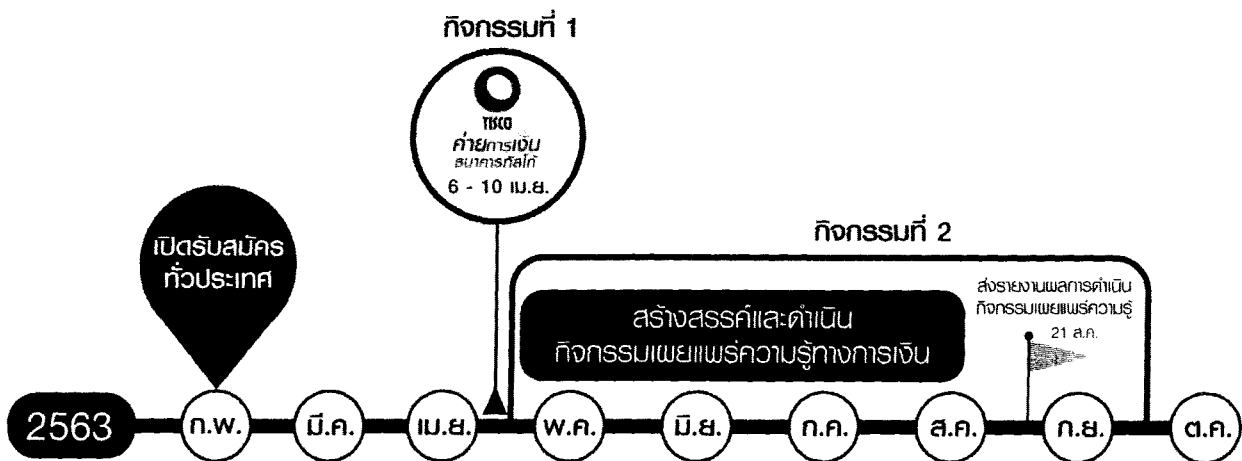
กิจกรรมที่ 1

TISCO
ค่ายการเงิน
ธนาคารทิสโก้
6 - 10 เม.ย.

เปิดรับสมัคร
ทั่วประเทศ

กิจกรรมที่ 2

สร้างสรรค์และดำเนิน
กิจกรรมเผยแพร่ความรู้ทางการเงิน

ส่งรายงานผลการดำเนิน
กิจกรรมเผยแพร่ความรู้
21 ส.ค.

2563
ก.พ.
มี.ค.
เม.ย.
พ.ค.
มิ.ย.
ก.ค.
ส.ค.
ก.ย.
ต.ค.